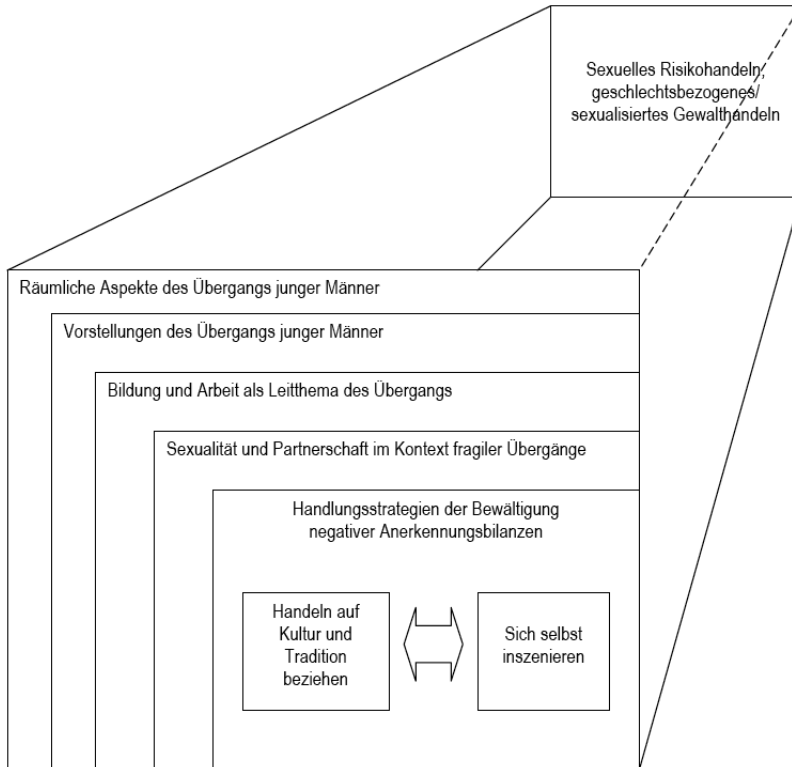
Sexuelles Risikohandeln, geschlechtsbezogenes/ sexualisiertes Gewalthandeln

Räumliche Aspekte des Übergangs junger Männer

Vorstellungen des Übergangs junger Männer

Bildung und Arbeit als Leitthema des Übergangs

Sexualität und Partnerschaft im Kontext fragiler Übergänge

Handlungsstrategien der Bewältigung negativer Anerkennungsbilanzen

Handeln auf Kultur und Tradition beziehen

Sich selbst inszenieren